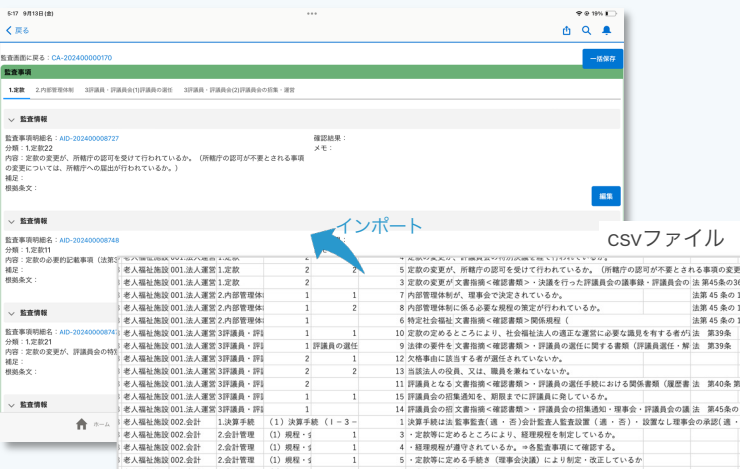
5:17 9月13日(金)

19%

＜ 戻る

監査画面に戻る：CA-202400000170

一括保存

監査事項

1.定款 2.内部管理体制 3評議員・評議員会(1)評議員の選任 3評議員・評議員会(2)評議員会の招集・運営

監査情報

監査事項明細名：AID-202400000727
分類：1.定款22
内容：定款の変更が、所轄庁の認可を受けて行われているか。（所轄庁の認可が不要とされる事項の変更については、所轄庁への届出が行われているか。）
補足：
根拠条文：

確認結果：
メモ：

編集

監査情報

監査事項明細名：AID-202400000748
分類：1.定款11
内容：定款の必要的記載事項（法第
補足：
根拠条文：

監査情報

監査事項明細名：AID-20240000074
分類：1.定款21
内容：定款の変更が、評議員会の特
補足：
根拠条文：

監査情報

ホーム

インポート

csvファイル

| | | | | | |
|---|---|---|---|---|---|
| 老人福祉施設 001.法人運営 | 1.定款 | 2 | | 5 | 定款の変更が、所轄庁の認可を受けて行われているか。（所轄庁の認可が不要とされる事項の変更 |
| 老人福祉施設 001.法人運営 | 1.定款 | 2 | | 6 | 定款の変更が 文書指摘＜確認書類＞・決議を行った評議員会の議事録・評議員会の | 法第45条の36 |
| 老人福祉施設 001.法人運営 | 2.内部管理体制 | 1 | 1 | 7 | 内部管理体制が、理事会で決定されているか。 | 法第 45 条の 1 |
| 老人福祉施設 001.法人運営 | 2.内部管理体制 | 1 | 2 | 8 | 内部管理体制に係る必要な規程の策定が行われているか。 | 法第 45 条の 1 |
| 老人福祉施設 001.法人運営 | 2.内部管理体制 | 1 | | 6 | 特定社会福祉 文書指摘＜確認書類＞関係規程（ | 法第 45 条の 1 |
| 老人福祉施設 001.法人運営 | 3評議員・評議 | 1 | 1 | 10 | 定款の定めるところにより、社会福祉法人の適正な運営に必要な識見を有する者が選 | 法 第39条 |
| 老人福祉施設 001.法人運営 | 3評議員・評議 | 1 | 評議員の選任 | 9 | 法律の要件を 文書指摘＜確認書類＞・評議員の選任に関する書類（評議員選任・解 | 法 第39条 |
| 老人福祉施設 001.法人運営 | 3評議員・評議 | 1 | 2 | 12 | 欠格事由に該当する者が選任されていないか。 | |
| 老人福祉施設 001.法人運営 | 3評議員・評議 | 2 | 2 | 13 | 当該法人の役員、又は、職員を兼ねていないか。 | |
| 老人福祉施設 001.法人運営 | 3評議員・評議 | 2 | | 11 | 評議員となる 文書指摘＜確認書類＞・評議員の選任手続における関係書類（履歴書 | 法 第40条 第 |
| 老人福祉施設 001.法人運営 | 3評議員・評議 | 1 | 1 | 15 | 評議員会の招集通知を、期限までに評議員に発しているか。 | |
| 老人福祉施設 001.法人運営 | 3評議員・評議 | 1 | | 14 | 評議員会の招 文書指摘＜確認書類＞・評議員会の招集通知・理事会・評議員会の議 | 法 第45条の9 |
| 老人福祉施設 002.会計 | 1.決算手続 | （1）決算手続（Ⅰ－3－ | | 1 | 決算手続は法 監事監査（適・否）会計監査人監査設置（適・否）・設置なし理事会の承認（適・ |
| 老人福祉施設 002.会計 | 2.会計管理 | （1）規程・ | | 1 | ・定款等に定めるところにより、経理規程を制定しているか。 | |
| 老人福祉施設 002.会計 | 2.会計管理 | （1）規程・ | | 2 | ・経理規程が遵守されているか。⇒各監査事項にて確認する。 | |
| 老人福祉施設 002.会計 | 2.会計管理 | （1）規程・ | | 3 | ・定款等に定める手続き（理事会決議）により制定・改正しているか | |